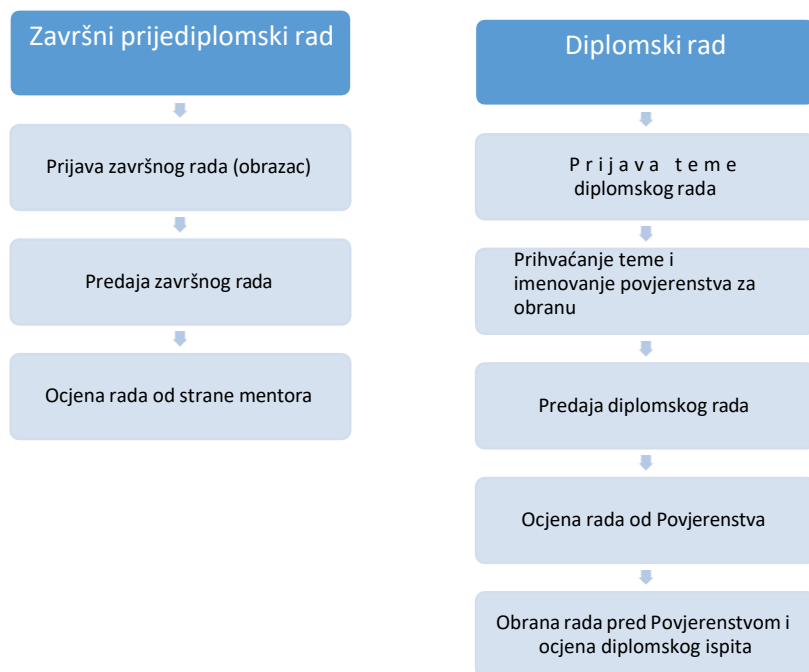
Završni prijediplomski rad

Prijava završnog rada (obrazac)

Predaja završnog rada

Ocjena rada od strane mentora

Diplomski rad

Prijava teme diplomskog rada

Prihvaćanje teme i imenovanje povjerenstva za obranu

Predaja diplomskog rada

Ocjena rada od Povjerenstva

Obrana rada pred Povjerenstvom i ocjena diplomskog ispita